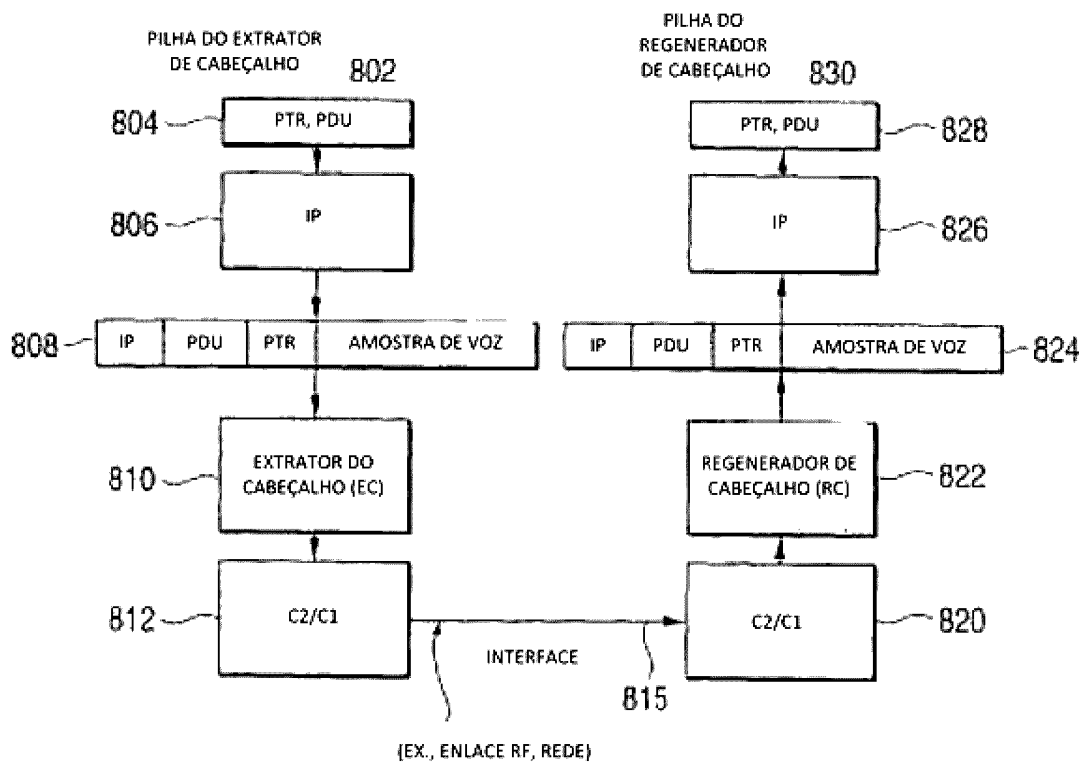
PILHA DO EXTRATOR DE CABEÇALHO

802

PILHA DO REGENERADOR DE CABEÇALHO

830

804

PTR, PDU

PTR, PDU

828

806

IP

IP

826

808

| IP | PDU | PTR | AMOSTRA DE VOZ |
|---|---|---|---|

| IP | PDU | PTR | AMOSTRA DE VOZ |
|---|---|---|---|

824

810

EXTRATOR DO CABEÇALHO (EC)

REGENERADOR DE CABEÇALHO (RC)

822

812

C2/C1

INTERFACE

C2/C1

820

815

(EX., ENLACE RF, REDE)